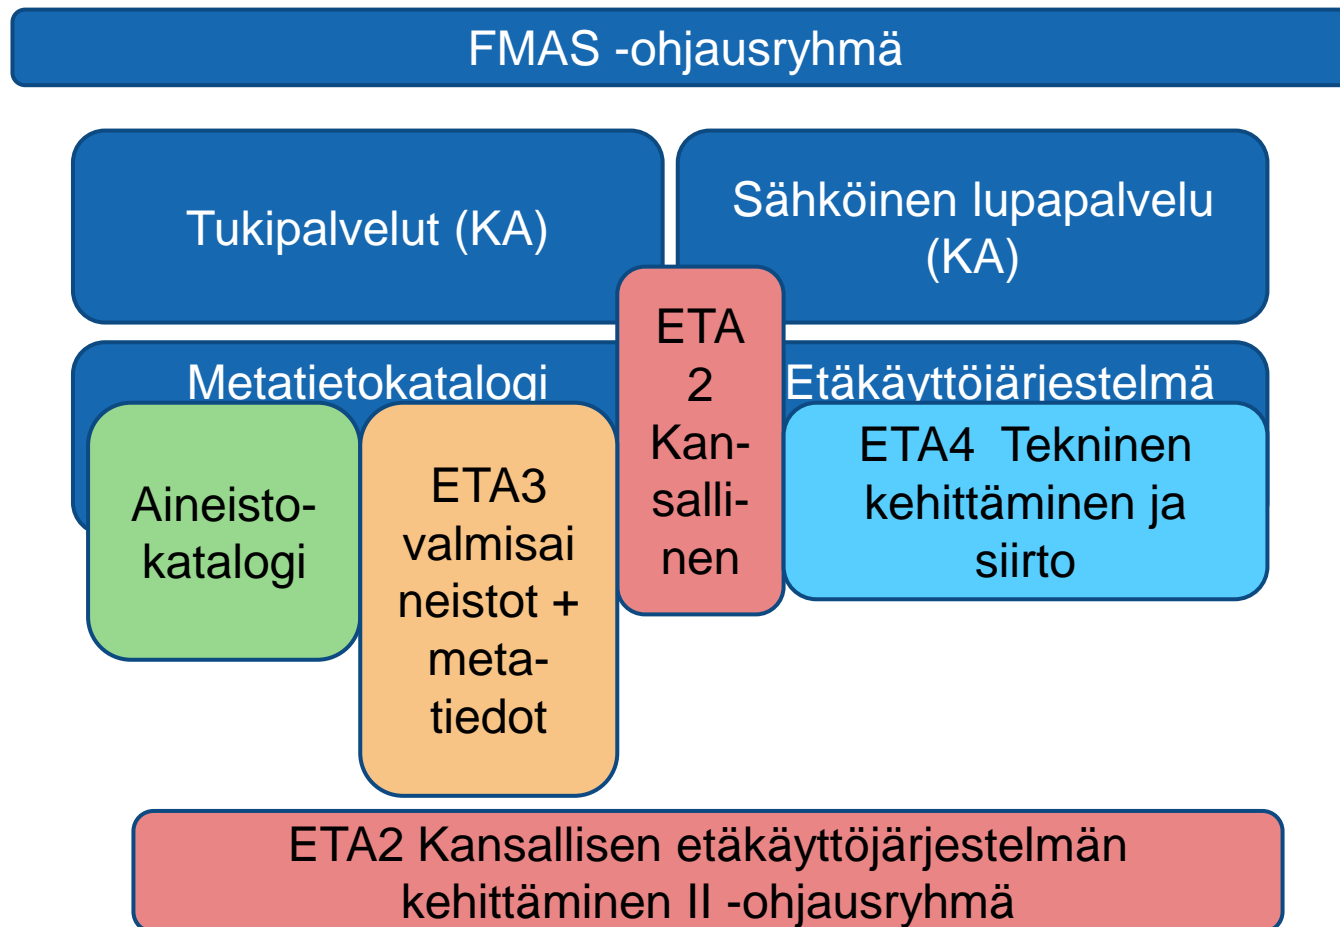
FMAS -ohjausryhmä

Tukipalvelut (KA)

Sähköinen lupapalvelu (KA)

Metatietokatalogi

Etäkäyttöjärjestelmä

ETA 2 Kansallinen

Aineisto-katalogi

ETA3 valmisaineistot + meta-tiedot

ETA4 Tekninen kehittäminen ja siirto

ETA2 Kansallisen etäkäyttöjärjestelmän kehittäminen II -ohjausryhmä